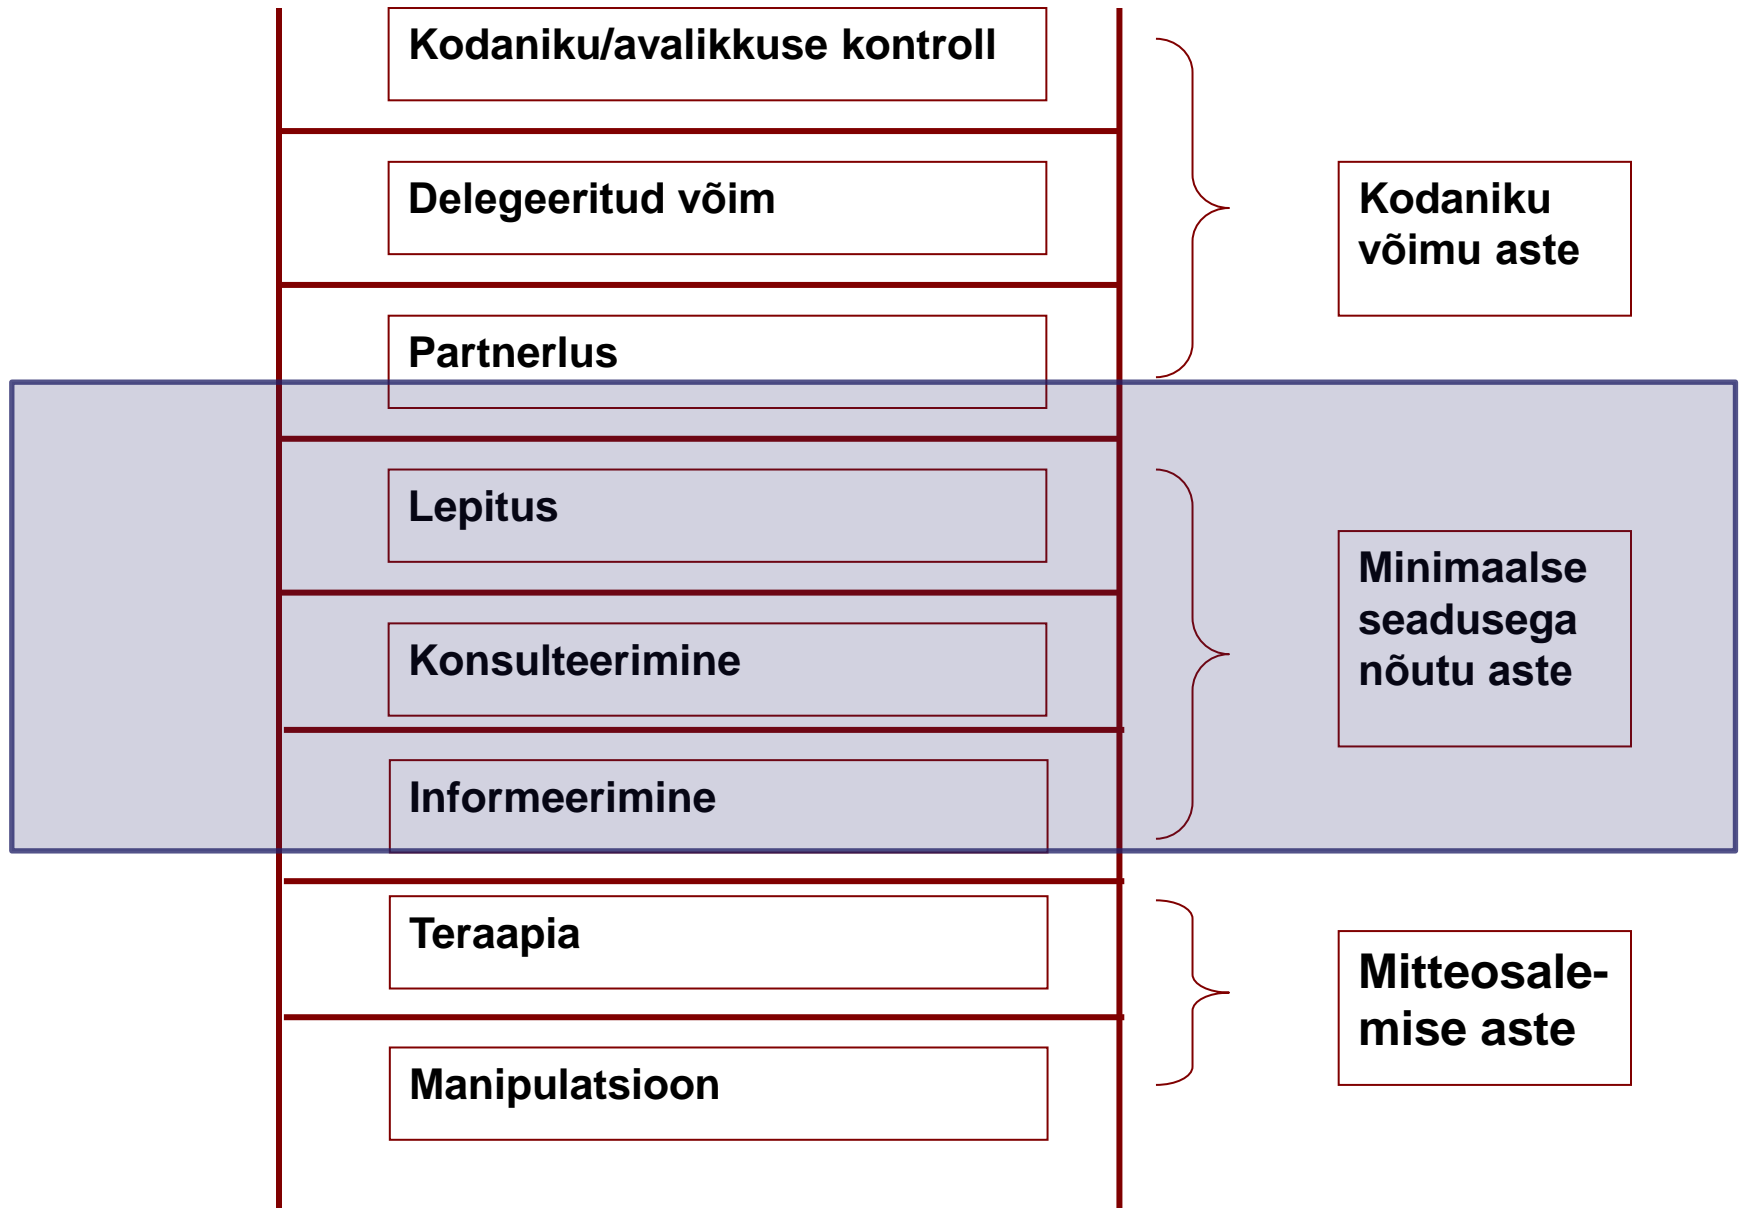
Kodaniku/avalikkuse kontroll

Delegeeritud võim

Partnerlus

Kodaniku võimu aste

Lepitus

Konsulteerimine

Informeerimine

Minimaalse seadusega nõutu aste

Teraapia

Manipulatsioon

Mitteosalemise aste